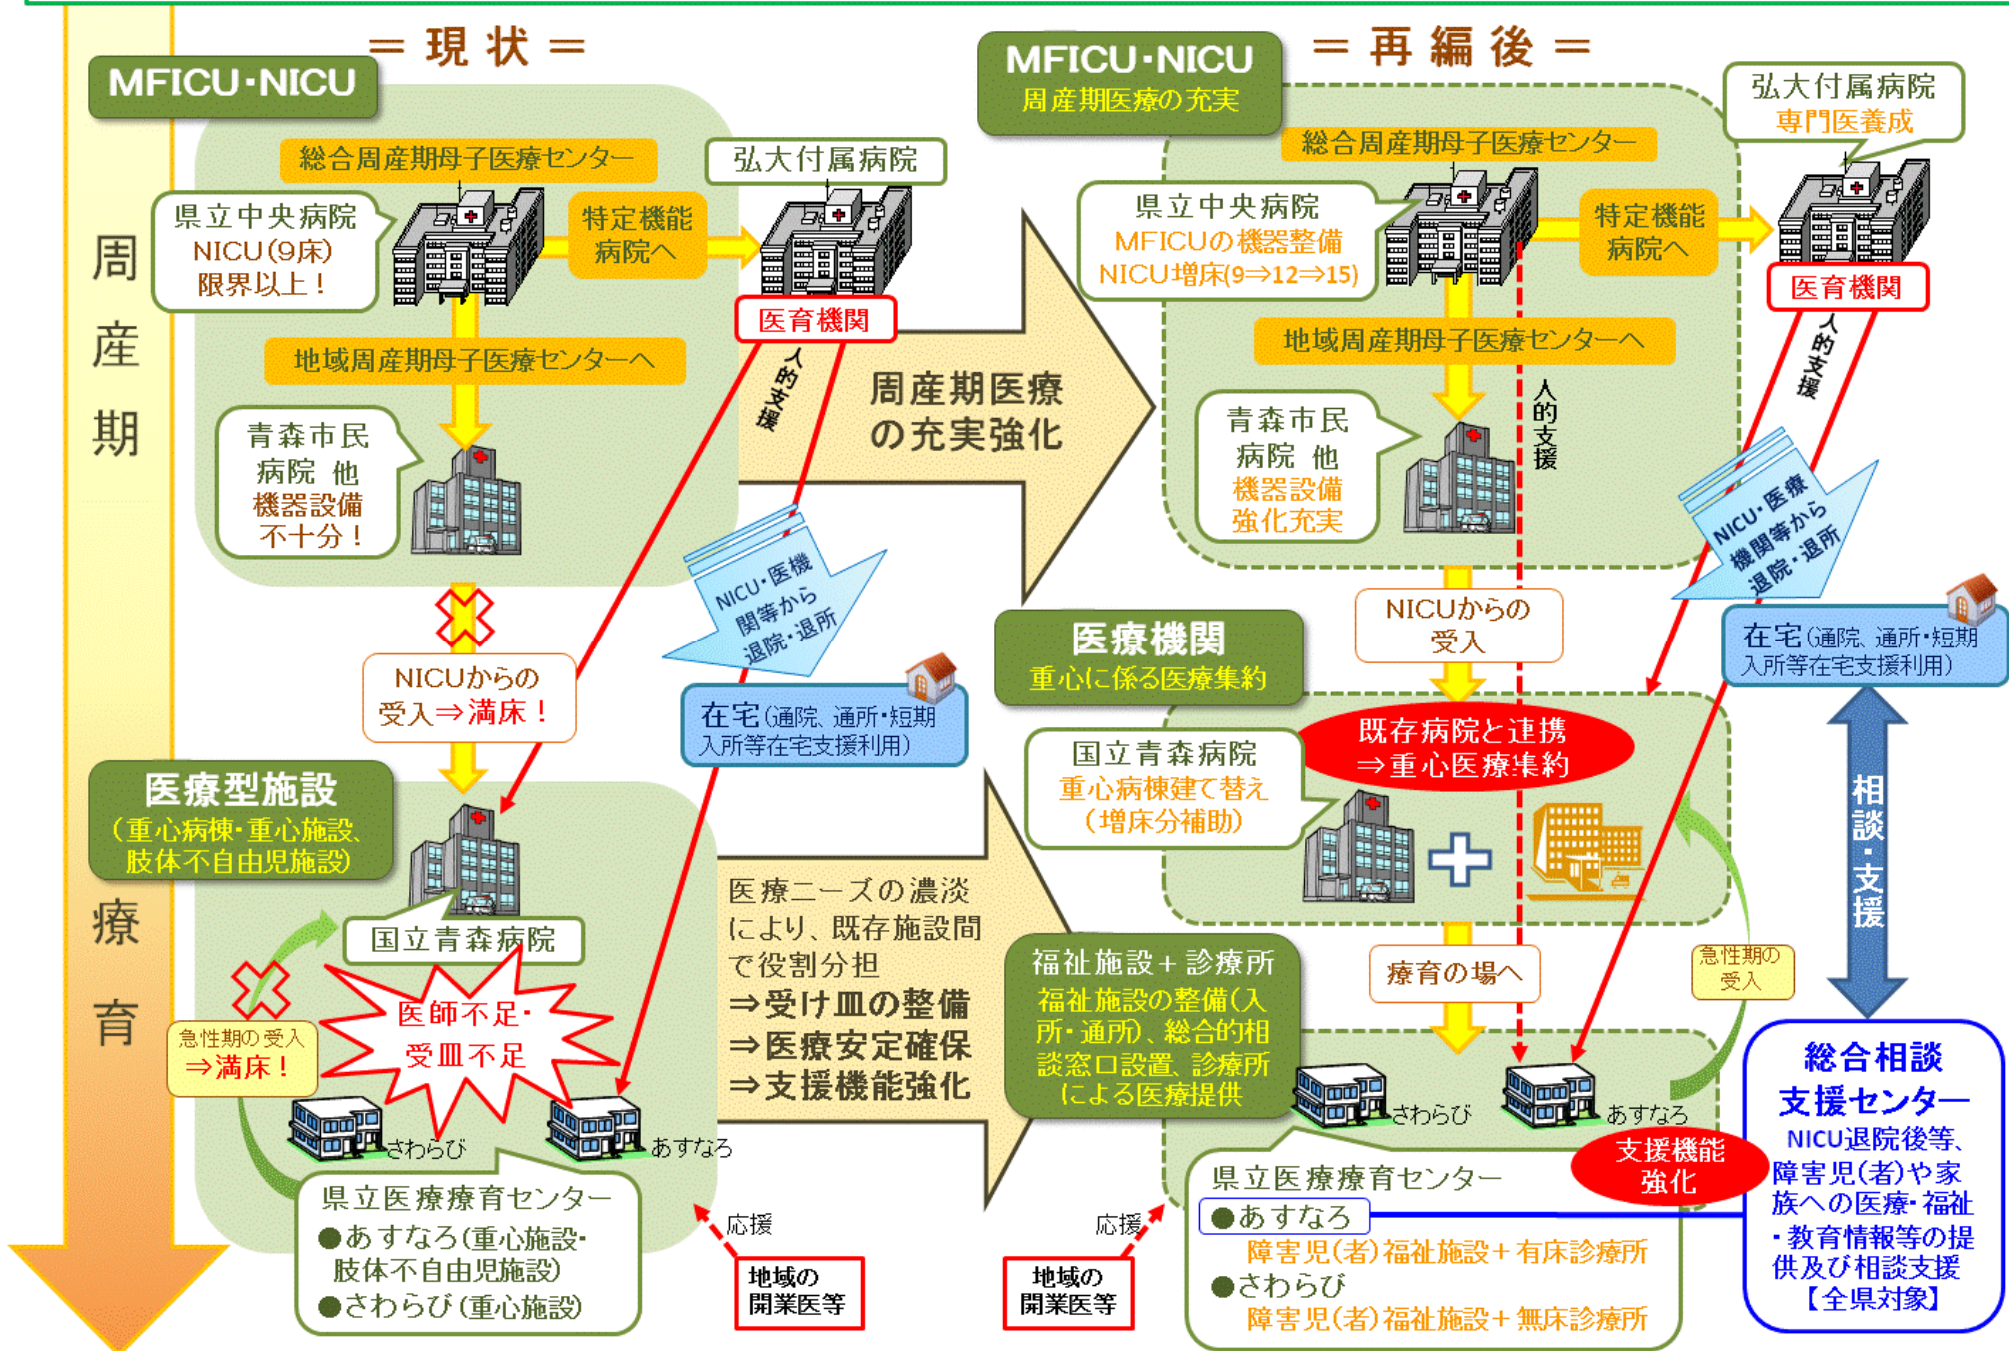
周
産
期

療
育

＝現状＝

MFICU・NICU

総合周産期母子医療センター

県立中央病院
NICU(9床)
限界以上！

特定機能病院へ

弘大付属病院

医育機関

人的支援

地域周産期母子医療センターへ

青森市民病院 他
機器設備不十分！

NICUからの受入⇒満床！

NICU・医療機関等から退院・退所

在宅(通院、通所・短期入所等在宅支援利用)

周産期医療の充実強化

医療型施設
(重心病棟・重心施設、肢体不自由児施設)

国立青森病院

医師不足・受皿不足

急性期の受入⇒満床！

さわらび

あすなろ

県立医療療育センター
●あすなろ(重心施設・肢体不自由児施設)
●さわらび(重心施設)

応援

地域の開業医等

医療ニーズの濃淡により、既存施設間で役割分担
⇒受け皿の整備
⇒医療安定確保
⇒支援機能強化

＝再編後＝

MFICU・NICU
周産期医療の充実

弘大付属病院
専門医養成

総合周産期母子医療センター

県立中央病院
MFICUの機器整備
NICU増床(9⇒12⇒15)

特定機能病院へ

医育機関

人的支援

地域周産期母子医療センターへ

青森市民病院 他
機器設備強化充実

人的支援

NICU・医療機関等から退院・退所

NICUからの受入

在宅(通院、通所・短期入所等在宅支援利用)

医療機関
重心に係る医療集約

国立青森病院
重心病棟建て替え(増床分補助)

既存病院と連携⇒重心医療集約

相談・支援

療育の場へ

急性期の受入

福祉施設＋診療所
福祉施設の整備(入所・通所)、総合的相談窓口設置、診療所による医療提供

さわらび

あすなろ

支援機能強化

応援

地域の開業医等

県立医療療育センター
●あすなろ
障害児(者)福祉施設＋有床診療所
●さわらび
障害児(者)福祉施設＋無床診療所

総合相談支援センター
NICU退院後等、障害児(者)や家族への医療・福祉・教育情報等の提供及び相談支援
【全県対象】